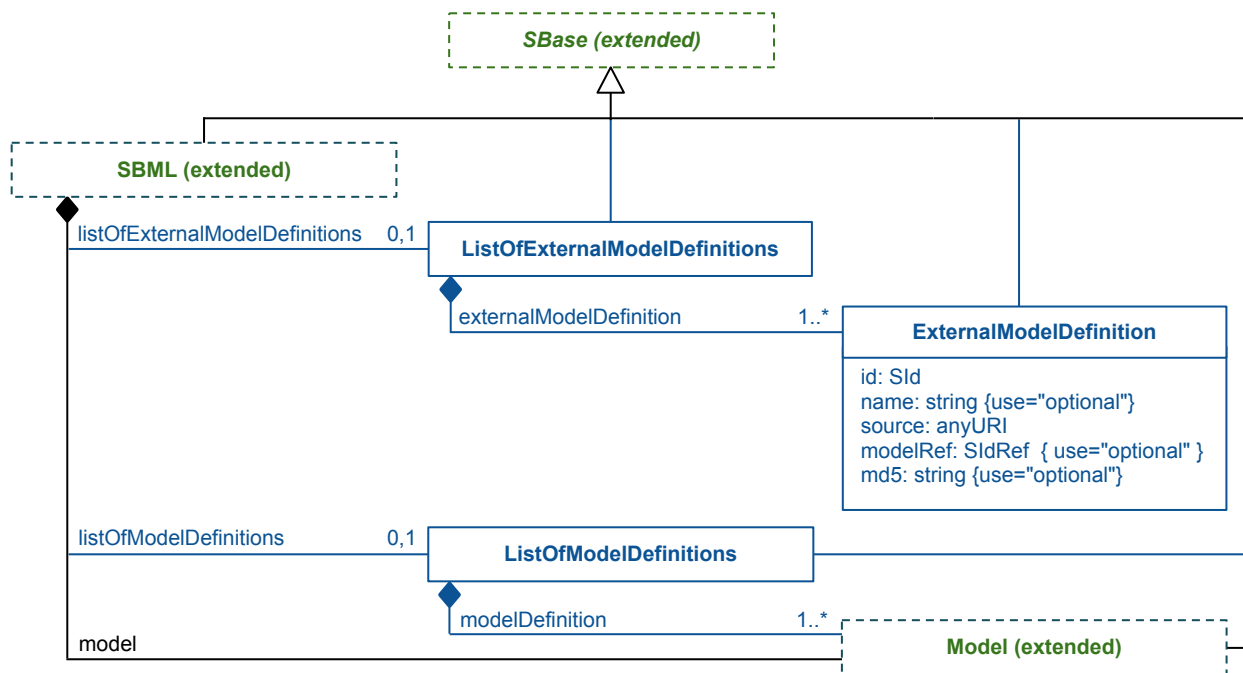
SBase (extended)

SBML (extended)

listOfExternalModelDefinitions 0,1

ListOfExternalModelDefinitions

externalModelDefinition 1..*

ExternalModelDefinition

id: SId
name: string {use="optional"}
source: anyURI
modelRef: SIdRef { use="optional" }
md5: string {use="optional"}

listOfModelDefinitions 0,1

ListOfModelDefinitions

modelDefinition 1..*

model

Model (extended)